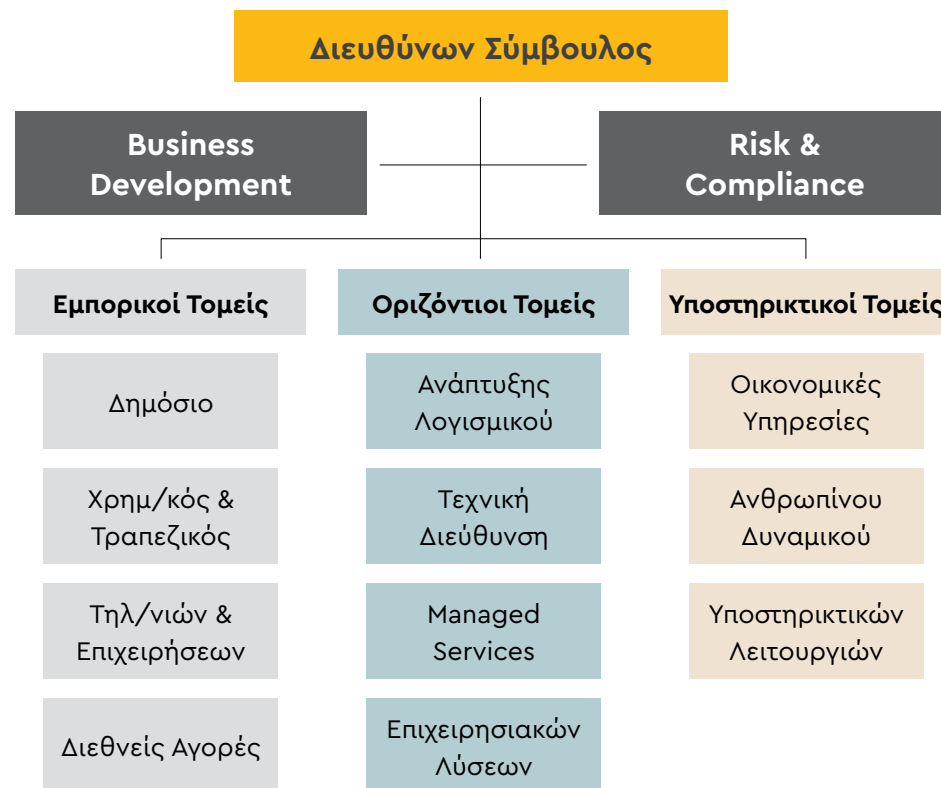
Διευθύνων Σύμβουλος

Business Development

Risk & Compliance

Εμπορικοί Τομείς

Δημόσιο

Χρημ/κός & Τραπεζικός

Τηλ/νιών & Επιχειρήσεων

Διεθνείς Αγορές

Οριζόντιοι Τομείς

Ανάπτυξης Λογισμικού

Τεχνική Διεύθυνση

Managed Services

Επιχειρησιακών Λύσεων

Υποστηρικτικοί Τομείς

Οικονομικές Υπηρεσίες

Ανθρωπίνου Δυναμικού

Υποστηρικτικών Λειτουργιών